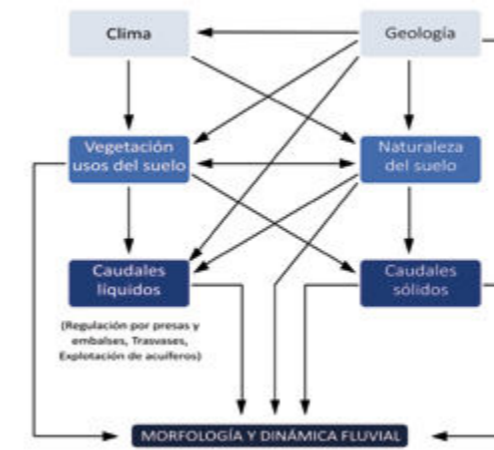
Clima

Geología

Vegetación usos del suelo

Naturaleza del suelo

Caudales líquidos

Caudales sólidos

(Regulación por presas y embalses, Trasvases, Explotación de acuíferos)

MORFOLOGÍA Y DINÁMICA FLUVIAL